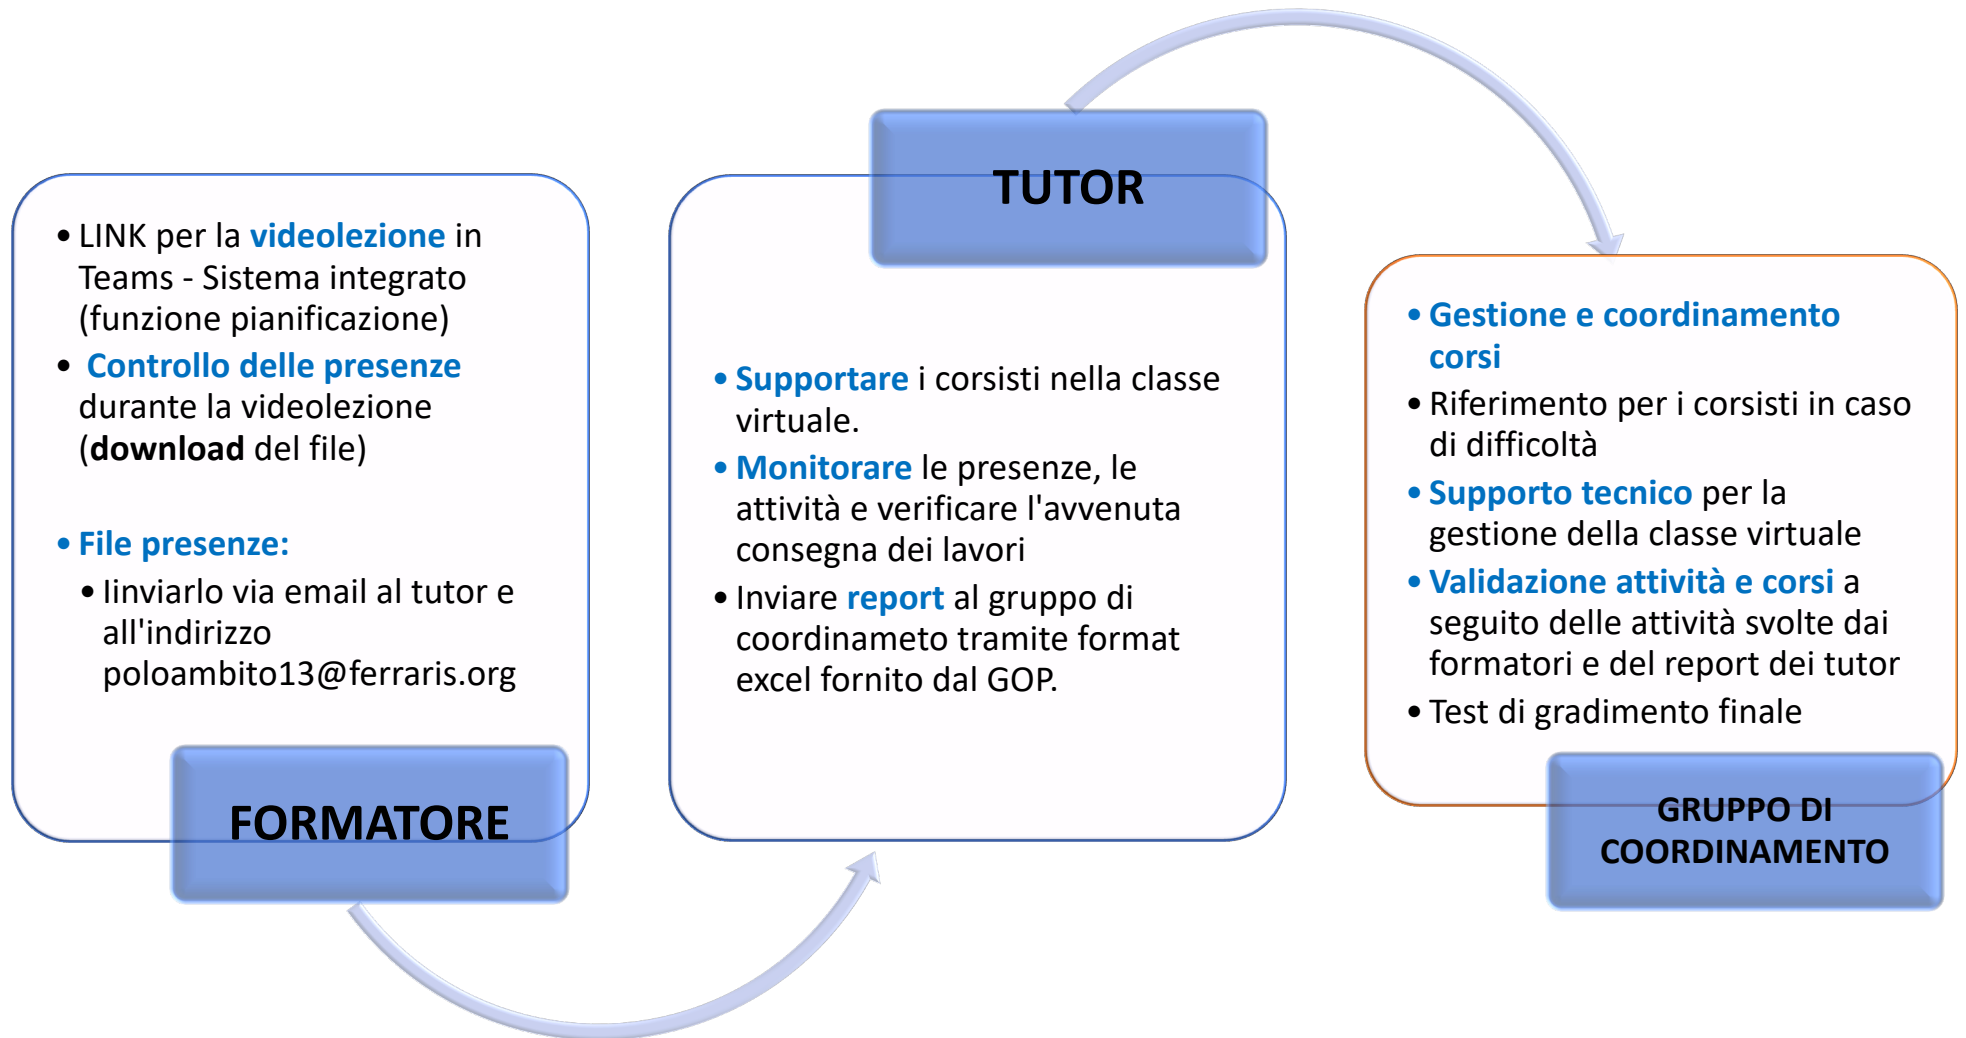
• LINK per la videolezione in Teams - Sistema integrato (funzione pianificazione)
• Controllo delle presenze durante la videolezione (download del file)

• File presenze:
• Iinviarlo via email al tutor e all'indirizzo poloambito13@ferraris.org

FORMATORE

TUTOR

• Supportare i corsisti nella classe virtuale.
• Monitorare le presenze, le attività e verificare l'avvenuta consegna dei lavori
• Inviare report al gruppo di coordinameto tramite format excel fornito dal GOP.

• Gestione e coordinamento corsi
• Riferimento per i corsisti in caso di difficoltà
• Supporto tecnico per la gestione della classe virtuale
• Validazione attività e corsi a seguito delle attività svolte dai formatori e del report dei tutor
• Test di gradimento finale

GRUPPO DI COORDINAMENTO